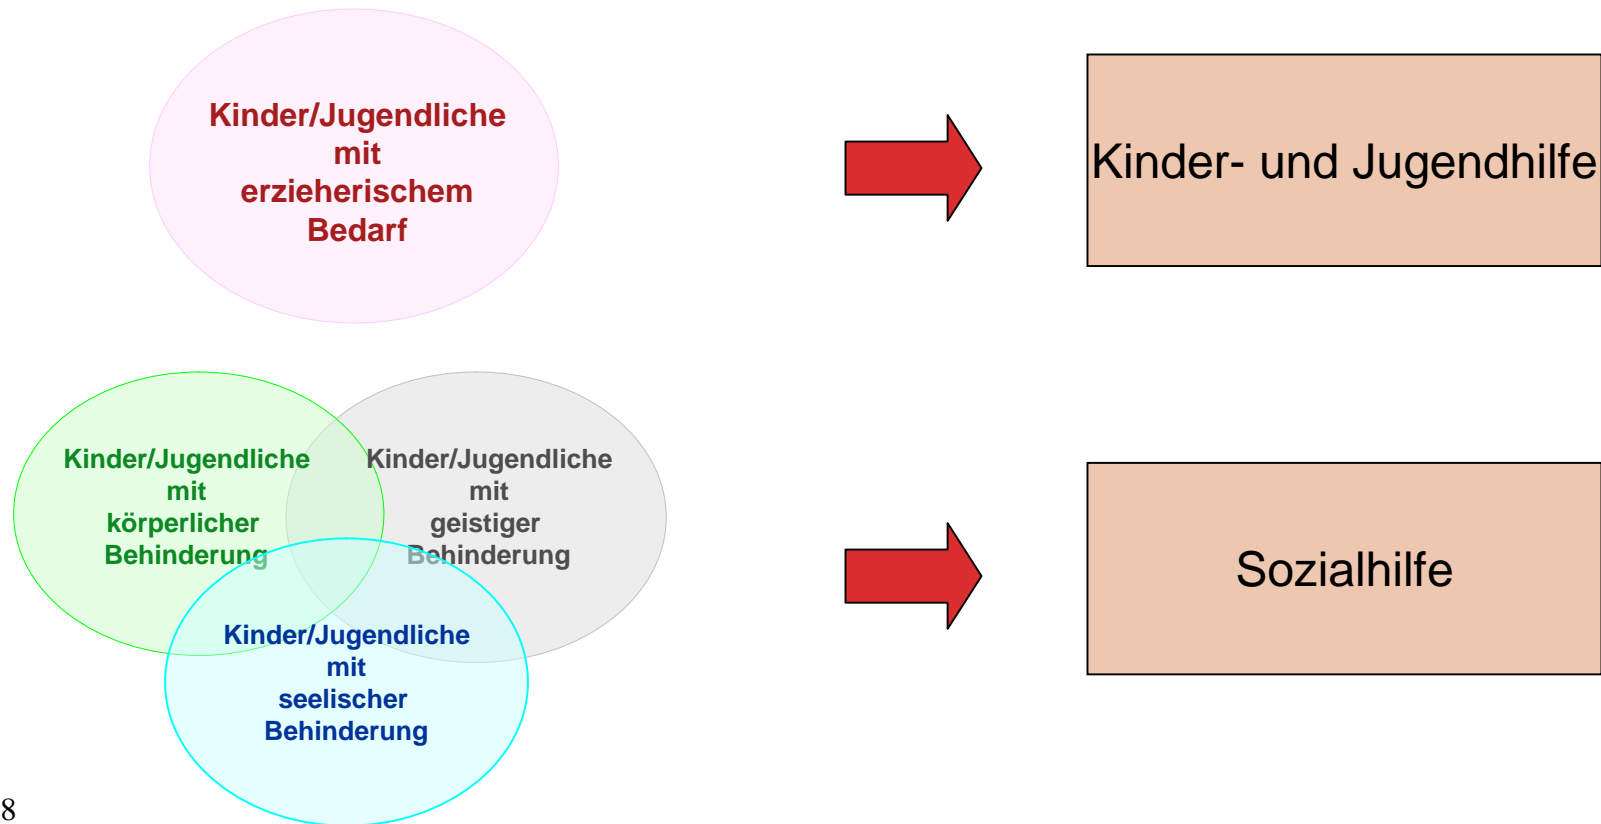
Kinder/Jugendliche mit erzieherischem Bedarf

Kinder- und Jugendhilfe

Kinder/Jugendliche mit körperlicher Behinderung

Kinder/Jugendliche mit geistiger Behinderung

Kinder/Jugendliche mit seelischer Behinderung

Sozialhilfe

8